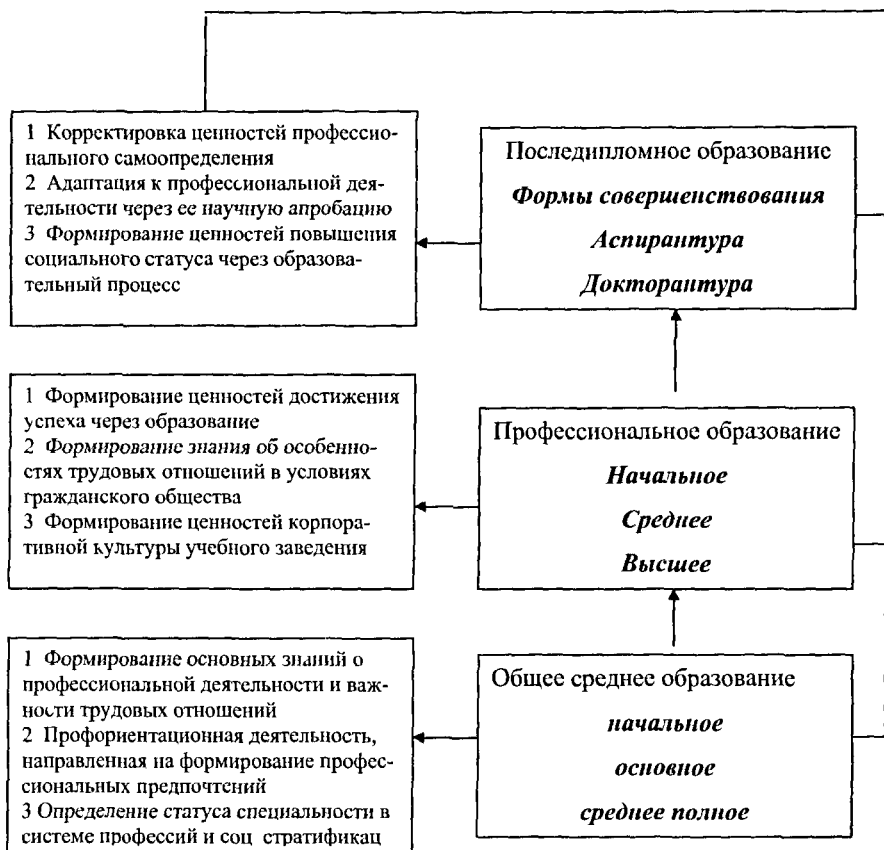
1 Корректировка ценностей профессионального самоопределения
2 Адаптация к профессиональной деятельности через ее научную апробацию
3 Формирование ценностей повышения социального статуса через образовательный процесс

Последипломное образование
Формы совершенствования
Аспирантура
Докторантура

1 Формирование ценностей достижения успеха через образование
2 Формирование знания об особенностях трудовых отношений в условиях гражданского общества
3 Формирование ценностей корпоративной культуры учебного заведения

Профессиональное образование
Начальное
Среднее
Высшее

1 Формирование основных знаний о профессиональной деятельности и важности трудовых отношений
2 Профориентационная деятельность, направленная на формирование профессиональных предпочтений
3 Определение статуса специальности в системе профессий и соц стратификац

Общее среднее образование
начальное
основное
среднее полное